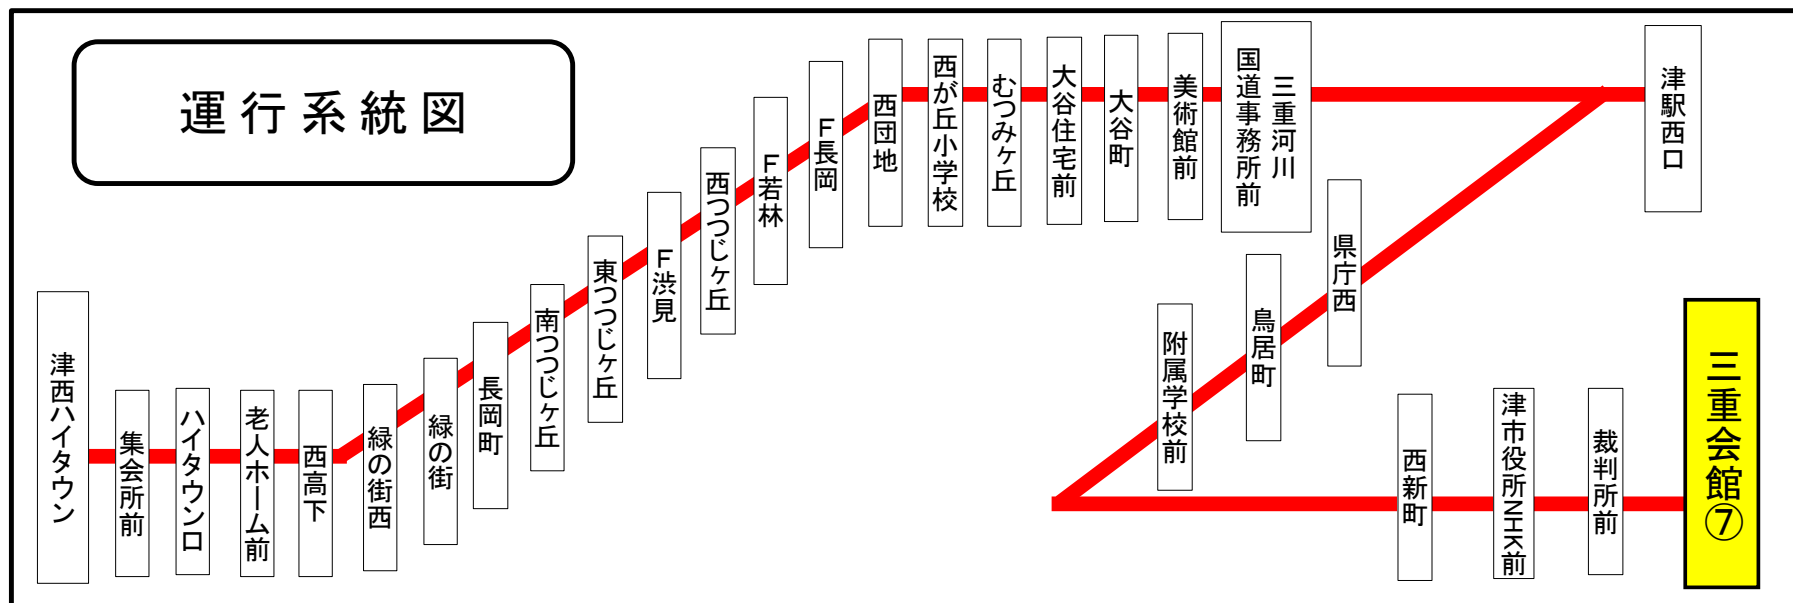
運行系統図

津西ハイタウン

集会所前

ハイタウン口

老人ホーム前

西高下

緑の街西

緑の街

長岡町

南つつじヶ丘

東つつじヶ丘

F渋見

西つつじヶ丘

F若林

F長岡

西団地

西が丘小学校

むつみヶ丘

大谷住宅前

大谷町

美術館前

三重河川国道事務所前

津駅西口

県庁西

鳥居町

附属学校前

西新町

津市役所NHK前

裁判所前

三重会館⑦